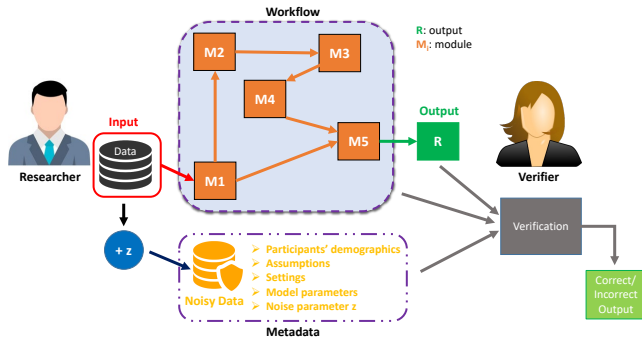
Workflow

R: output
$M_i$: module

M2
M3
M4
M5
M1

Output
R

Input
Data

Researcher

Verifier

+ z

Verification

Noisy Data

➢ Participants' demographics
➢ Assumptions
➢ Settings
➢ Model parameters
➢ Noise parameter z

Correct/ Incorrect Output

Metadata